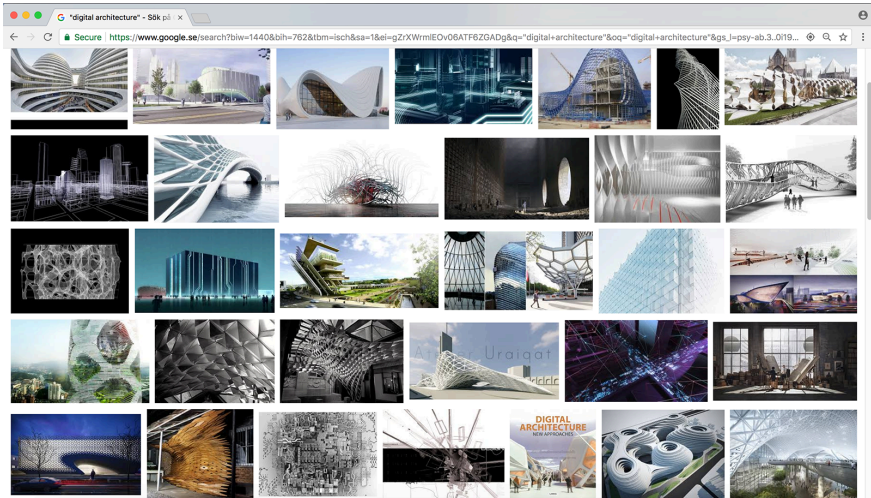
"digital architecture" - Sök på ×

Secure https://www.google.se/search?biw=1440&bih=762&tbm=isch&sa=1&ei=gZrXWrmIEOv06ATF6ZGADg&q="digital+architecture"&oq="digital+architecture"&gs_l=psy-ab.3..0i19...

Uraiqat

DIGITAL ARCHITECTURE
NEW APPROACHES